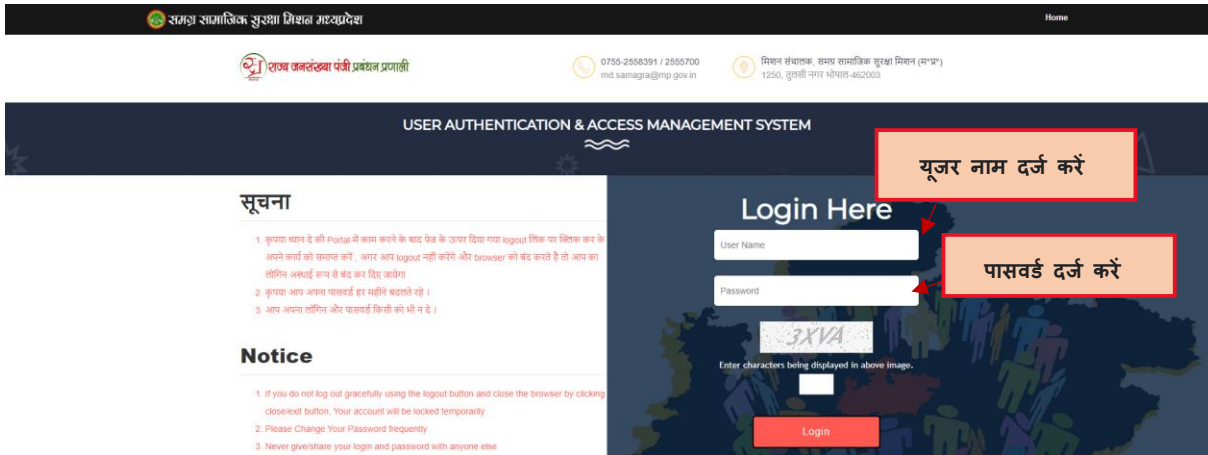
समग्र सामाजिक सुरक्षा मिशन मध्यप्रदेश

Home

राज्य जनसंख्या पंजी प्रबंधन प्रणाली

0755-2558391 / 2555700
md.samagra@mp.gov.in

मिशन संचालक, समग्र सामाजिक सुरक्षा मिशन (म॰प्र॰)
1250, तुलसी नगर भोपाल-462003

USER AUTHENTICATION & ACCESS MANAGEMENT SYSTEM

सूचना

1. कृपया ध्यान दे की Portal में काम करने के बाद पेज के ऊपर दिया गया logout लिंक पर क्लिक कर के अपने कार्य को समाप्त करें . अगर आप logout नहीं करेंगे और browser को बंद करते है तो आप का लॉगिन अस्थाई रूप से बंद कर दिए जायेगा
2. कृपया आप अपना पासवर्ड हर महीने बदलते रहे ।
3. आप अपना लॉगिन और पासवर्ड किसी को भी न दे ।

Notice

1. If you do not log out gracefully using the logout button and close the browser by clicking close/exit button, Your account will be locked temporarily
2. Please Change Your Password frequently
3. Never give/share your login and password with anyone else

Login Here

यूजर नाम दर्ज करें

User Name

पासवर्ड दर्ज करें

Password

3XVA

Enter characters being displayed in above image.

Login